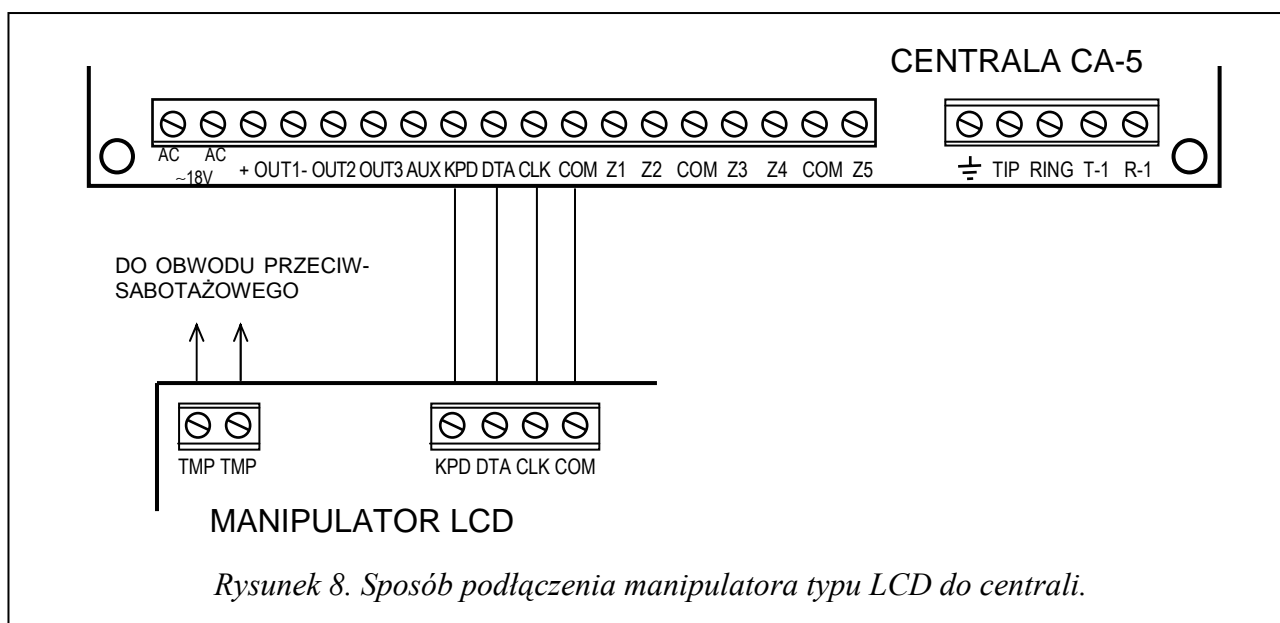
CENTRALA CA-5

AC AC ~18V + OUT1- OUT2 OUT3 AUX KPD DTA CLK COM Z1 Z2 COM Z3 Z4 COM Z5

⏚ TIP RING T-1 R-1

DO OBWODU PRZECIW-SABOTAŻOWEGO

TMP TMP

KPD DTA CLK COM

MANIPULATOR LCD

*Rysunek 8. Sposób podłączenia manipulatora typu LCD do centrali.*